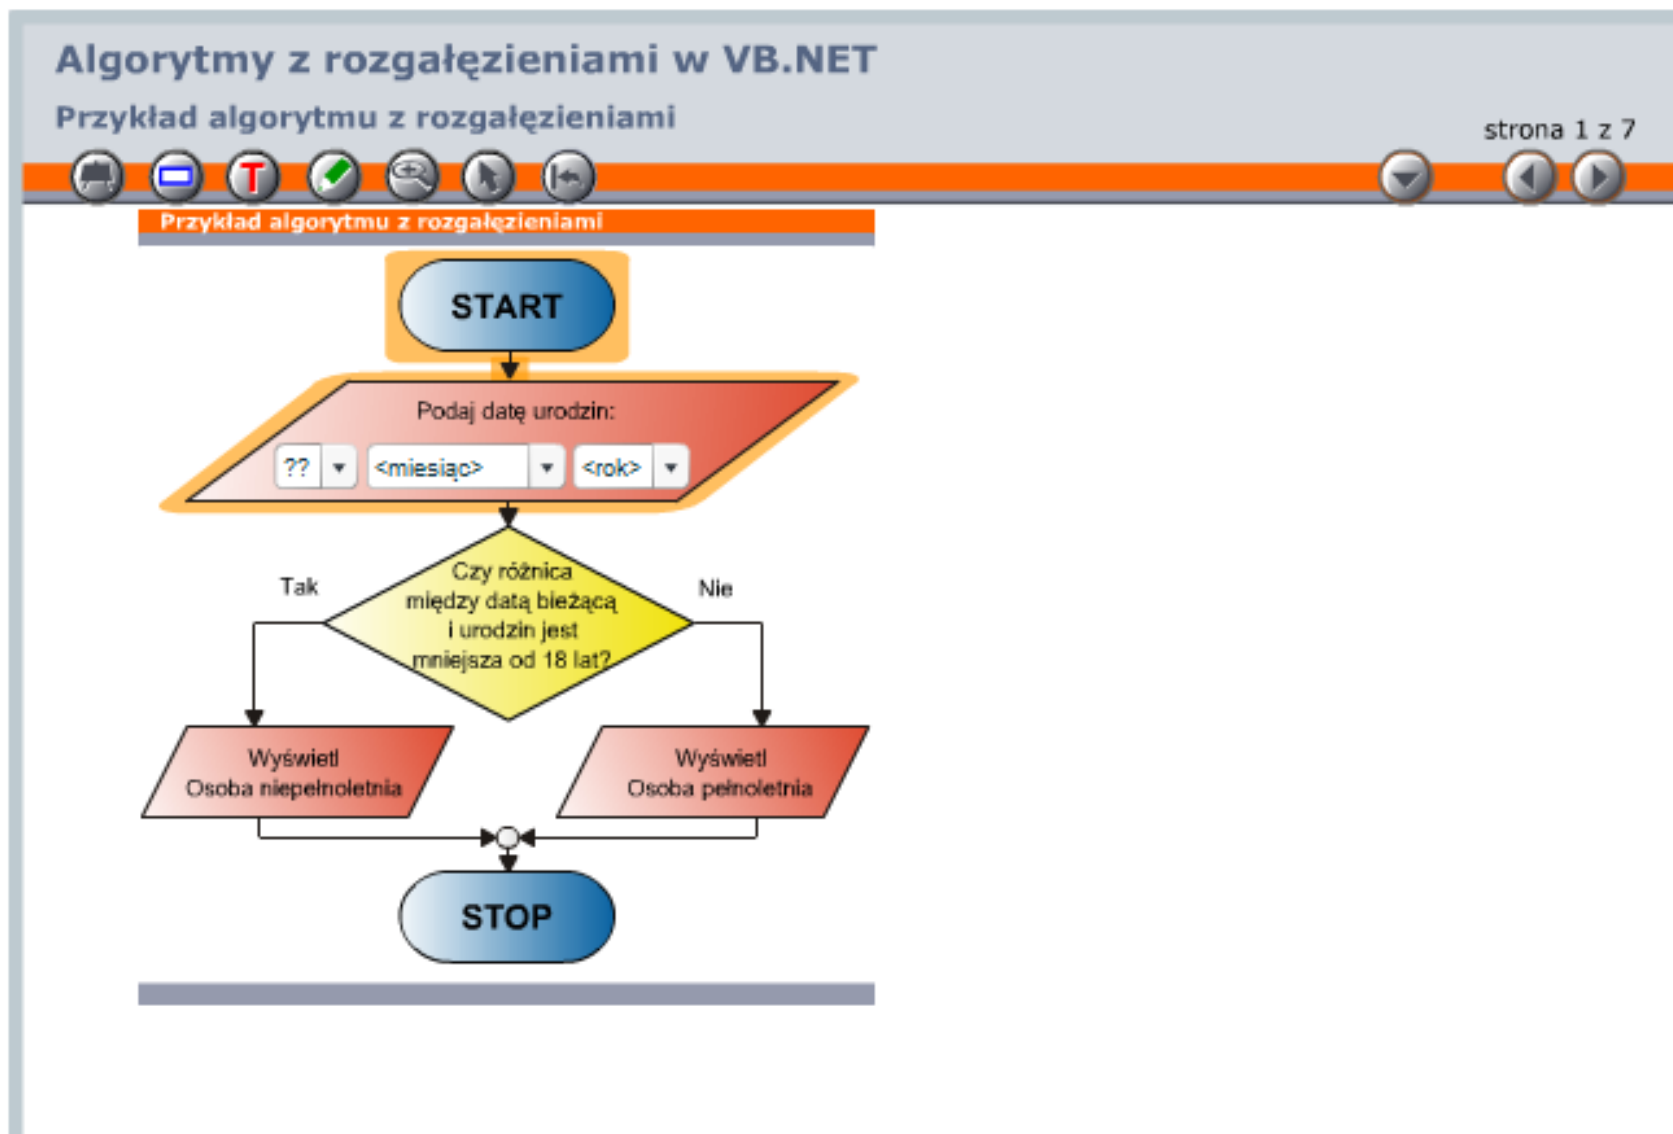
Algorytmy z rozgałęzieniami w VB.NET

Przykład algorytmu z rozgałęzieniami

strona 1 z 7

Przykład algorytmu z rozgałęzieniami

START

Podaj datę urodzin:

?? <miesiąc> <rok>

Czy różnica między datą bieżącą i urodzin jest mniejsza od 18 lat?

Tak

Nie

Wyświetl Osoba niepełnoletnia

Wyświetl Osoba pełnoletnia

STOP